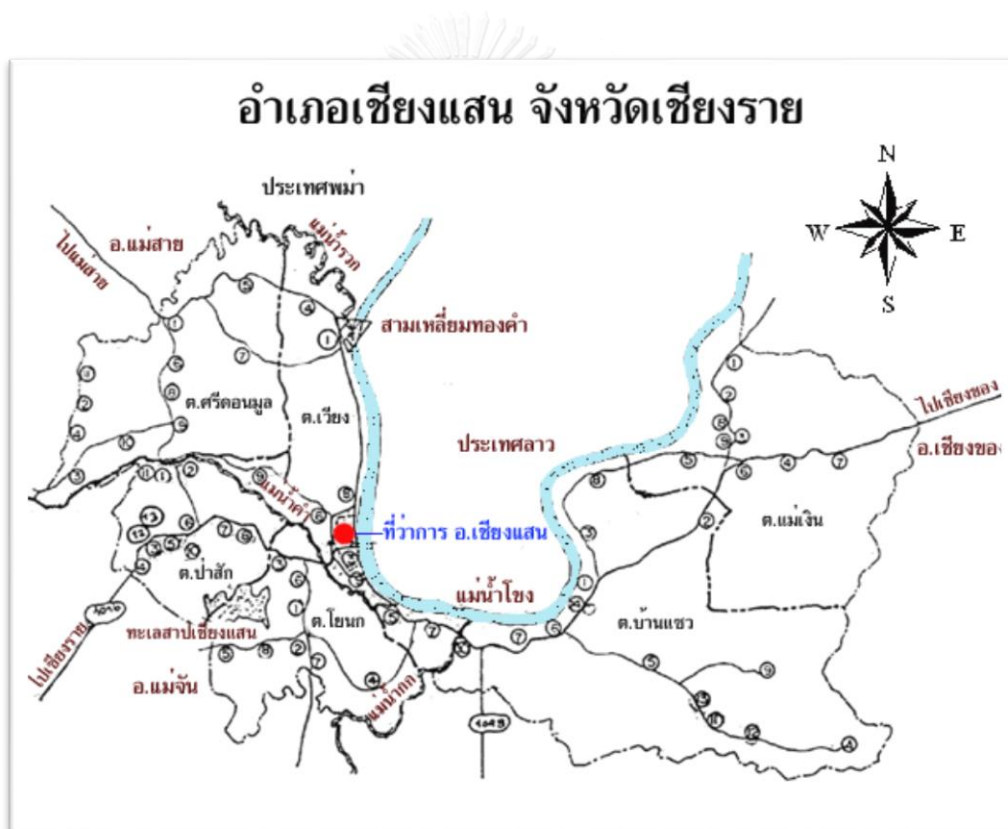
อำเภอเชียงแสน จังหวัดเชียงราย

N
W
E
S

ประเทศพม่า
แม่น้ำรวก
อ.แม่สาย
ไปแม่สาย
สามเหลี่ยมทองคำ
ต.ศรีดอนมูล
ต.เวียง
ประเทศลาว
ไปเชียงของ
อ.เชียงของ
แม่น้ำคำ
ที่ว่าการ อ.เชียงแสน
ต.แม่เงิน
ต.ป่าสัก
แม่น้ำโขง
ต.โยนก
ต.บ้านแซว
ทะเลสาบเชียงแสน
ไปเชียงราย
อ.แม่จัน
แม่น้ำกก
1016
1129

1
2
3
4
5
6
7
8
9
10
11
12
13